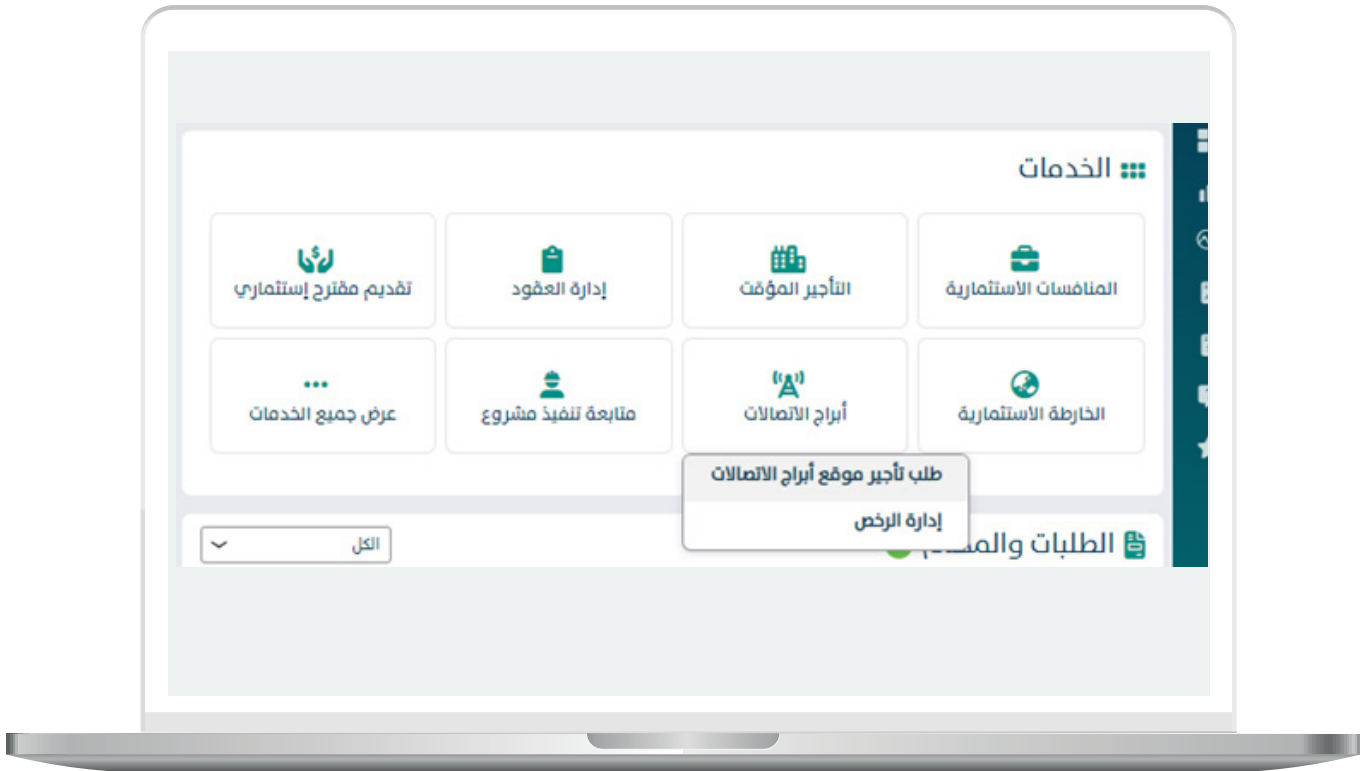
الخدمات

المنافسات الاستثمارية

التأجير المؤقت

إدارة العقود

تقديم مقترح إستثماري

الخارطة الاستثمارية

أبراج الاتصالات

متابعة تنفيذ مشروع

...
عرض جميع الخدمات

طلب تأجير موقع أبراج الاتصالات

إدارة الرخص

الطلبات والمـ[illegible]

الكل